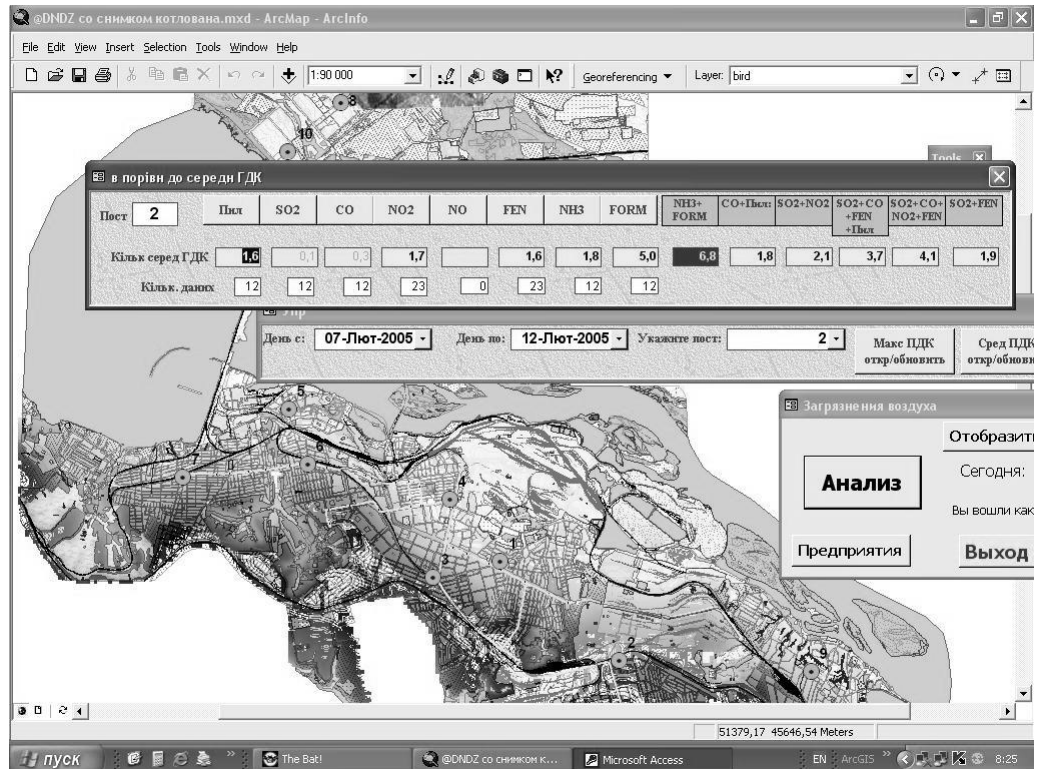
@DNDZ со снимком котлована.mxd - ArcMap - ArcInfo

File Edit View Insert Selection Tools Window Help

1:90 000 Georeferencing ▾ Layer: bird

Tools

в порівн до середн ГДК

| Пост 2 | Пил | SO2 | CO | NO2 | NO | FEN | NH3 | FORM | NH3+FORM | CO+Пил | SO2+NO2 | SO2+CO+FEN+Пил | SO2+CO+NO2+FEN | SO2+FEN |
|---|---|---|---|---|---|---|---|---|---|---|---|---|---|---|
| Кільк серед ГДК | 1,6 | 0,1 | 0,3 | 1,7 | | 1,6 | 1,8 | 5,0 | 6,8 | 1,8 | 2,1 | 3,7 | 4,1 | 1,9 |
| Кільк. даних | 12 | 12 | 12 | 23 | 0 | 23 | 12 | 12 | | | | | | |

Упр

День с: 07-Лют-2005 День по: 12-Лют-2005 Укажите пост: 2

Макс ПДК откр/обновить

Сред ПДК откр/обновит

Загрязнения воздуха

Отобразит

Анализ

Сегодня:

Вы вошли как

Предприятия

Выход

8 10 5 6 4 1 3 2 9

51379,17 45646,54 Meters

пуск The Bat! @DNDZ со снимком к... Microsoft Access EN ArcGIS 8:25